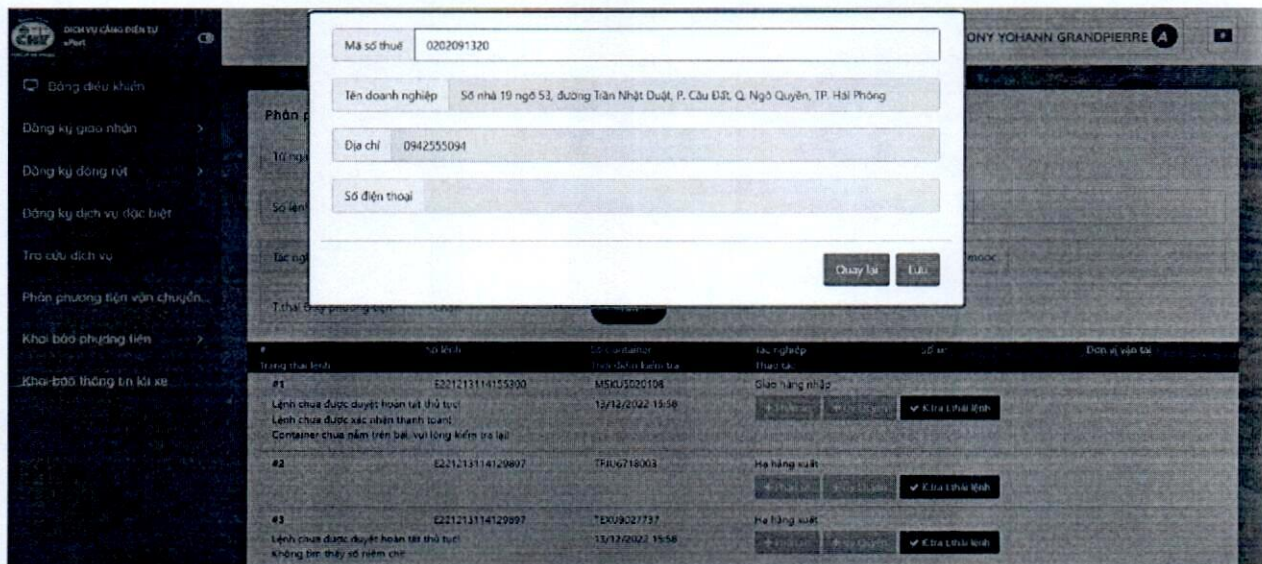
DỊCH VỤ CẢNG ĐIỆN TỬ
ePort

ONY YOHANN GRANDPIERRE

Bảng điều khiển
Đăng ký giao nhận
Đăng ký đóng rút
Đăng ký dịch vụ đặc biệt
Tra cứu dịch vụ
Phân phương tiện vận chuyển...
Khai báo phương tiện
Khai báo thông tin tài xế

Mã số thuế 0202091320
Tên doanh nghiệp Số nhà 19 ngõ 53, đường Trần Nhật Duật, P. Cầu Đất, Q. Ngô Quyền, TP. Hải Phòng
Địa chỉ 0942555094
Số điện thoại

Quay lại Lưu

Phân p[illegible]
Từ ng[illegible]
Số lệnh
Tác ngh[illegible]
moóc
T.thái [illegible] phương tiện

| # Trạng thái lệnh | Số lệnh | Số container Thời điểm kiểm tra | Tác nghiệp Thao tác | Số xe | Đơn vị vận tải |
|---|---|---|---|---|---|
| #1 Lệnh chưa được duyệt hoàn tất thủ tục! Lệnh chưa được xác nhận thanh toán! Container chưa nằm trên bãi, vui lòng kiểm tra lại! | E221213114155300 | MSKU5020108 13/12/2022 15:58 | Giao hàng nhập ✔ K.tra t.thái lệnh | | |
| #2 | E221213114129897 | TRIU6718003 | Hạ hàng xuất ✔ K.tra t.thái lệnh | | |
| #3 Lệnh chưa được duyệt hoàn tất thủ tục! Không tìm thấy số niêm chì! | E221213114129897 | TEXU9027737 13/12/2022 15:58 | Hạ hàng xuất ✔ K.tra t.thái lệnh | | |